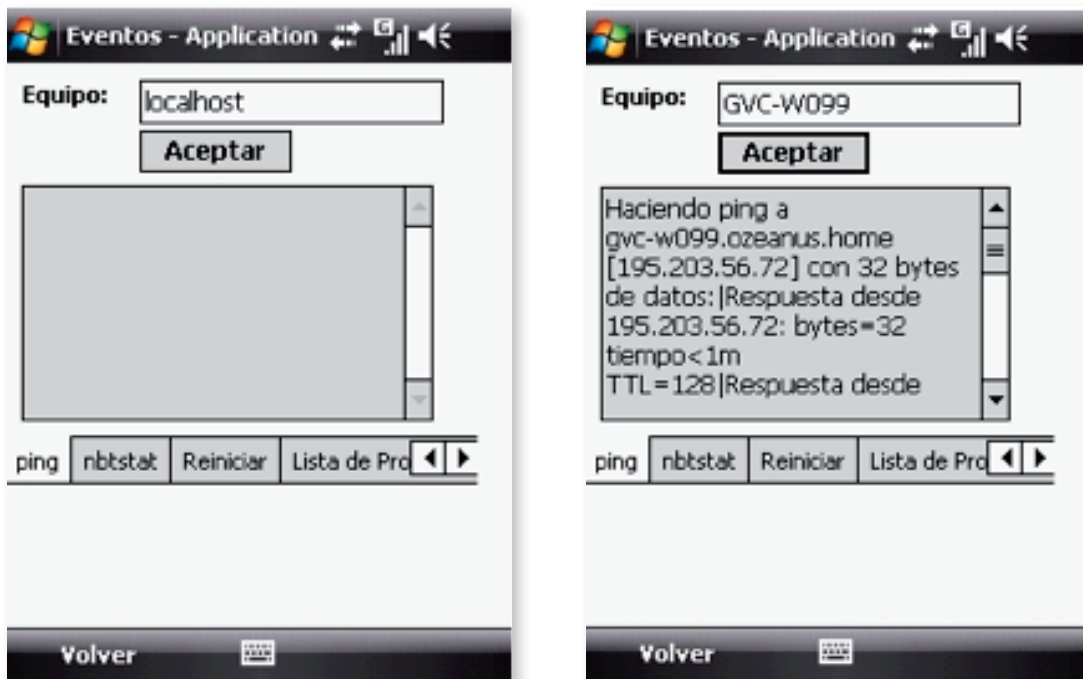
Eventos - Application

Equipo: localhost

Aceptar

ping | nbtstat | Reiniciar | Lista de Pro

Volver

Eventos - Application

Equipo: GVC-W099

Aceptar

Haciendo ping a gvc-w099.ozeanus.home [195.203.56.72] con 32 bytes de datos:|Respuesta desde 195.203.56.72: bytes=32 tiempo<1m TTL=128|Respuesta desde

ping | nbtstat | Reiniciar | Lista de Pro

Volver